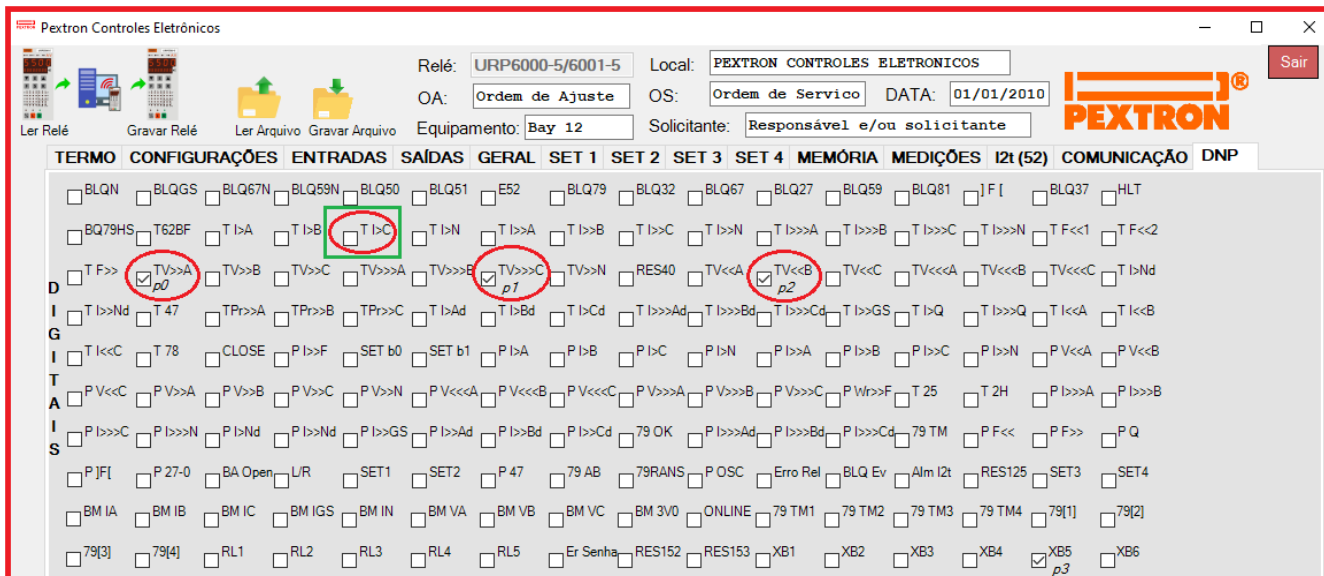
Pextron Controles Eletrônicos

Sair

Ler Relé Gravar Relé Ler Arquivo Gravar Arquivo

Relé: URP6000-5/6001-5 Local: PEXTRON CONTROLES ELETRONICOS
OA: Ordem de Ajuste OS: Ordem de Servico DATA: 01/01/2010
Equipamento: Bay 12 Solicitante: Responsável e/ou solicitante

PEXTRON®

TERMO CONFIGURAÇÕES ENTRADAS SAÍDAS GERAL SET 1 SET 2 SET 3 SET 4 MEMÓRIA MEDIÇÕES I2t (52) COMUNICAÇÃO DNP

DIGITAIS

BLQN BLQGS BLQ67N BLQ59N BLQ50 BLQ51 E52 BLQ79 BLQ32 BLQ67 BLQ27 BLQ59 BLQ81 ] F [ BLQ37 HLT

BQ79HS T62BF T I>A T I>B T I>C T I>N T I>>A T I>>B T I>>C T I>>N T I>>>A T I>>>B T I>>>C T I>>>N T F<<1 T F<<2

T F>> TV>>A p0 TV>>B TV>>C TV>>>A TV>>>B TV>>>C p1 TV>>N RES40 TV<<A TV<<B p2 TV<<C TV<<<A TV<<<B TV<<<C T I>Nd

T I>>Nd T 47 TPr>>A TPr>>B TPr>>C T I>Ad T I>Bd T I>Cd T I>>>Ad T I>>>Bd T I>>>Cd T I>>GS T I>Q T I>>>Q T I<<A T I<<B

T I<<C T 78 CLOSE P I>>F SET b0 SET b1 P I>A P I>B P I>C P I>N P I>>A P I>>B P I>>C P I>>N P V<<A P V<<B

P V<<C P V>>A P V>>B P V>>C P V>>N P V<<<A P V<<<B P V<<<C P V>>>A P V>>>B P V>>>C P Wr>>F T 25 T 2H P I>>>A P I>>>B

P I>>>C P I>>>N P I>Nd P I>>Nd P I>>GS P I>>Ad P I>>Bd P I>>Cd 79 OK P I>>>Ad P I>>>Bd P I>>>Cd 79 TM P F<< P F>> P Q

P ]F[ P 27-0 BA Open L/R SET1 SET2 P 47 79 AB 79RANS P OSC Erro Rel BLQ Ev Alm I2t RES125 SET3 SET4

BM IA BM IB BM IC BM IGS BM IN BM VA BM VB BM VC BM 3V0 ONLINE 79 TM1 79 TM2 79 TM3 79 TM4 79[1] 79[2]

79[3] 79[4] RL1 RL2 RL3 RL4 RL5 Er Senha RES152 RES153 XB1 XB2 XB3 XB4 XB5 p3 XB6